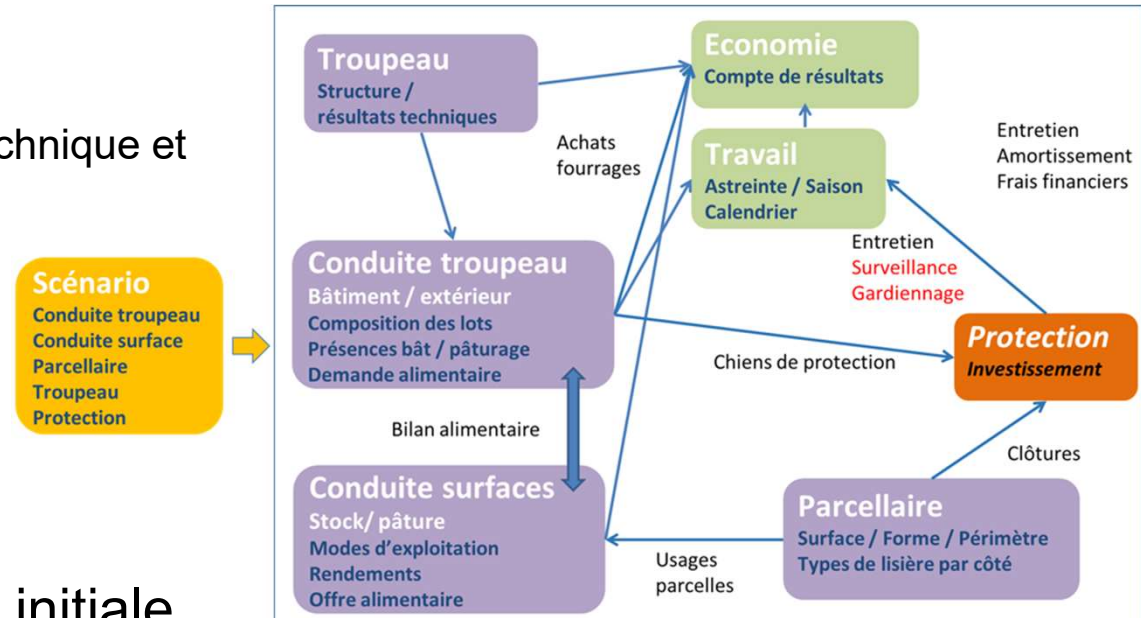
chnique et

initiale

Scénario
Conduite troupeau
Conduite surface
Parcellaire
Troupeau
Protection

Troupeau
Structure / résultats techniques

Economie
Compte de résultats

Achats fourrages

Travail
Astreinte / Saison
Calendrier

Entretien
Amortissement
Frais financiers

Entretien
Surveillance
Gardiennage

Conduite troupeau
Bâtiment / extérieur
Composition des lots
Présences bât / pâturage
Demande alimentaire

Chiens de protection

Protection
Investissement

Bilan alimentaire

Clôtures

Conduite surfaces
Stock/ pâture
Modes d'exploitation
Rendements
Offre alimentaire

Usages parcelles

Parcellaire
Surface / Forme / Périmètre
Types de lisière par côté